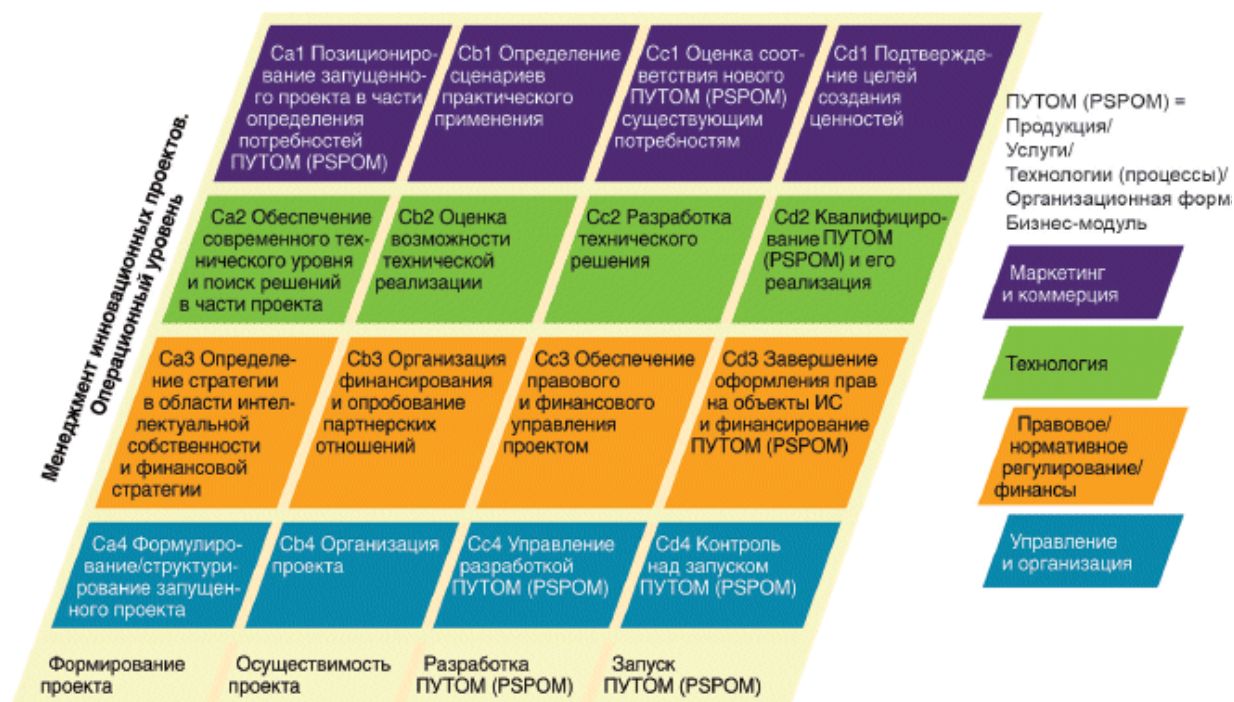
Менеджмент инновационных проектов. Операционный уровень

Ca1 Позиционирование запущенного проекта в части определения потребностей ПУТОМ (PSPOM)

Cb1 Определение сценариев практического применения

Cc1 Оценка соответствия нового ПУТОМ (PSPOM) существующим потребностям

Cd1 Подтверждение целей создания ценностей

Ca2 Обеспечение современного технического уровня и поиск решений в части проекта

Cb2 Оценка возможности технической реализации

Cc2 Разработка технического решения

Cd2 Квалифицирование ПУТОМ (PSPOM) и его реализация

Ca3 Определение стратегии в области интеллектуальной собственности и финансовой стратегии

Cb3 Организация финансирования и опробование партнерских отношений

Cc3 Обеспечение правового и финансового управления проектом

Cd3 Завершение оформления прав на объекты ИС и финансирование ПУТОМ (PSPOM)

Ca4 Формулирование/структурирование запущенного проекта

Cb4 Организация проекта

Cc4 Управление разработкой ПУТОМ (PSPOM)

Cd4 Контроль над запуском ПУТОМ (PSPOM)

Формирование проекта

Осуществимость проекта

Разработка ПУТОМ (PSPOM)

Запуск ПУТОМ (PSPOM)

ПУТОМ (PSPOM) = Продукция/ Услуги/ Технологии (процессы)/ Организационная форм Бизнес-модуль

Маркетинг и коммерция

Технология

Правовое/ нормативное регулирование/ финансы

Управление и организация